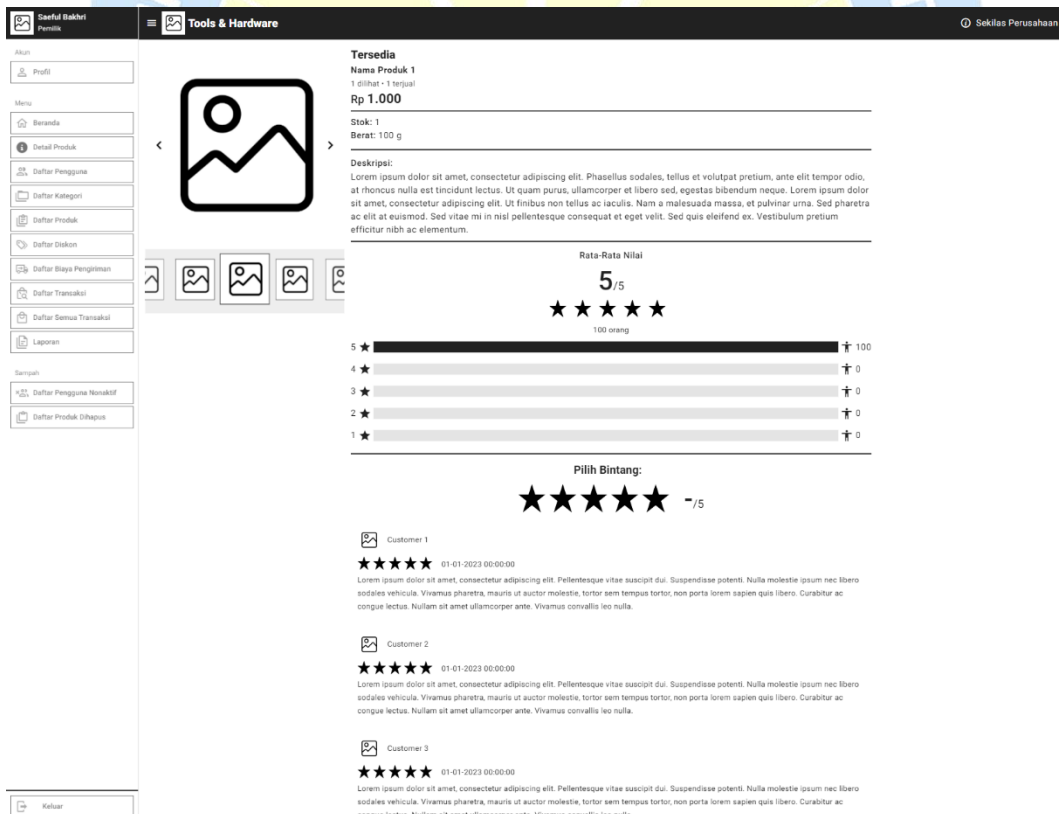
Saeful Bakhri
Pemilik

Tools & Hardware

Sekilas Perusahaan

Akun
Profil

Menu
Beranda
Detail Produk
Daftar Pengguna
Daftar Kategori
Daftar Produk
Daftar Diskon
Daftar Biaya Pengiriman
Daftar Transaksi
Daftar Semua Transaksi
Laporan

Sampah
Daftar Pengguna Nonaktif
Daftar Produk Dihapus

Keluar

Tersedia
Nama Produk 1
1 dilihat • 1 terjual
Rp 1.000

Stok: 1
Berat: 100 g

Deskripsi:
Lorem ipsum dolor sit amet, consectetur adipiscing elit. Phasellus sodales, tellus et volutpat pretium, ante elit tempor odio, at rhoncus nulla est tincidunt lectus. Ut quam purus, ullamcorper et libero sed, egestas bibendum neque. Lorem ipsum dolor sit amet, consectetur adipiscing elit. Ut finibus non tellus ac iaculis. Nam a malesuada massa, et pulvinar urna. Sed pharetra ac elit at euismod. Sed vitae mi in nisl pellentesque consequat et eget velit. Sed quis eleifend ex. Vestibulum pretium efficitur nibh ac elementum.

Rata-Rata Nilai
5/5
★★★★★
100 orang

5 ★ 100
4 ★ 0
3 ★ 0
2 ★ 0
1 ★ 0

Pilih Bintang:
★★★★★ -/5

Customer 1
★★★★★ 01-01-2023 00:00:00
Lorem ipsum dolor sit amet, consectetur adipiscing elit. Pellentesque vitae suscipit dui. Suspendisse potenti. Nulla molestie ipsum nec libero sodales vehicula. Vivamus pharetra, mauris ut auctor molestie, tortor sem tempus tortor, non porta lorem sapien quis libero. Curabitur ac congue lectus. Nullam sit amet ullamcorper ante. Vivamus convallis leo nulla.

Customer 2
★★★★★ 01-01-2023 00:00:00
Lorem ipsum dolor sit amet, consectetur adipiscing elit. Pellentesque vitae suscipit dui. Suspendisse potenti. Nulla molestie ipsum nec libero sodales vehicula. Vivamus pharetra, mauris ut auctor molestie, tortor sem tempus tortor, non porta lorem sapien quis libero. Curabitur ac congue lectus. Nullam sit amet ullamcorper ante. Vivamus convallis leo nulla.

Customer 3
★★★★★ 01-01-2023 00:00:00
Lorem ipsum dolor sit amet, consectetur adipiscing elit. Pellentesque vitae suscipit dui. Suspendisse potenti. Nulla molestie ipsum nec libero sodales vehicula. Vivamus pharetra, mauris ut auctor molestie, tortor sem tempus tortor, non porta lorem sapien quis libero. Curabitur ac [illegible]